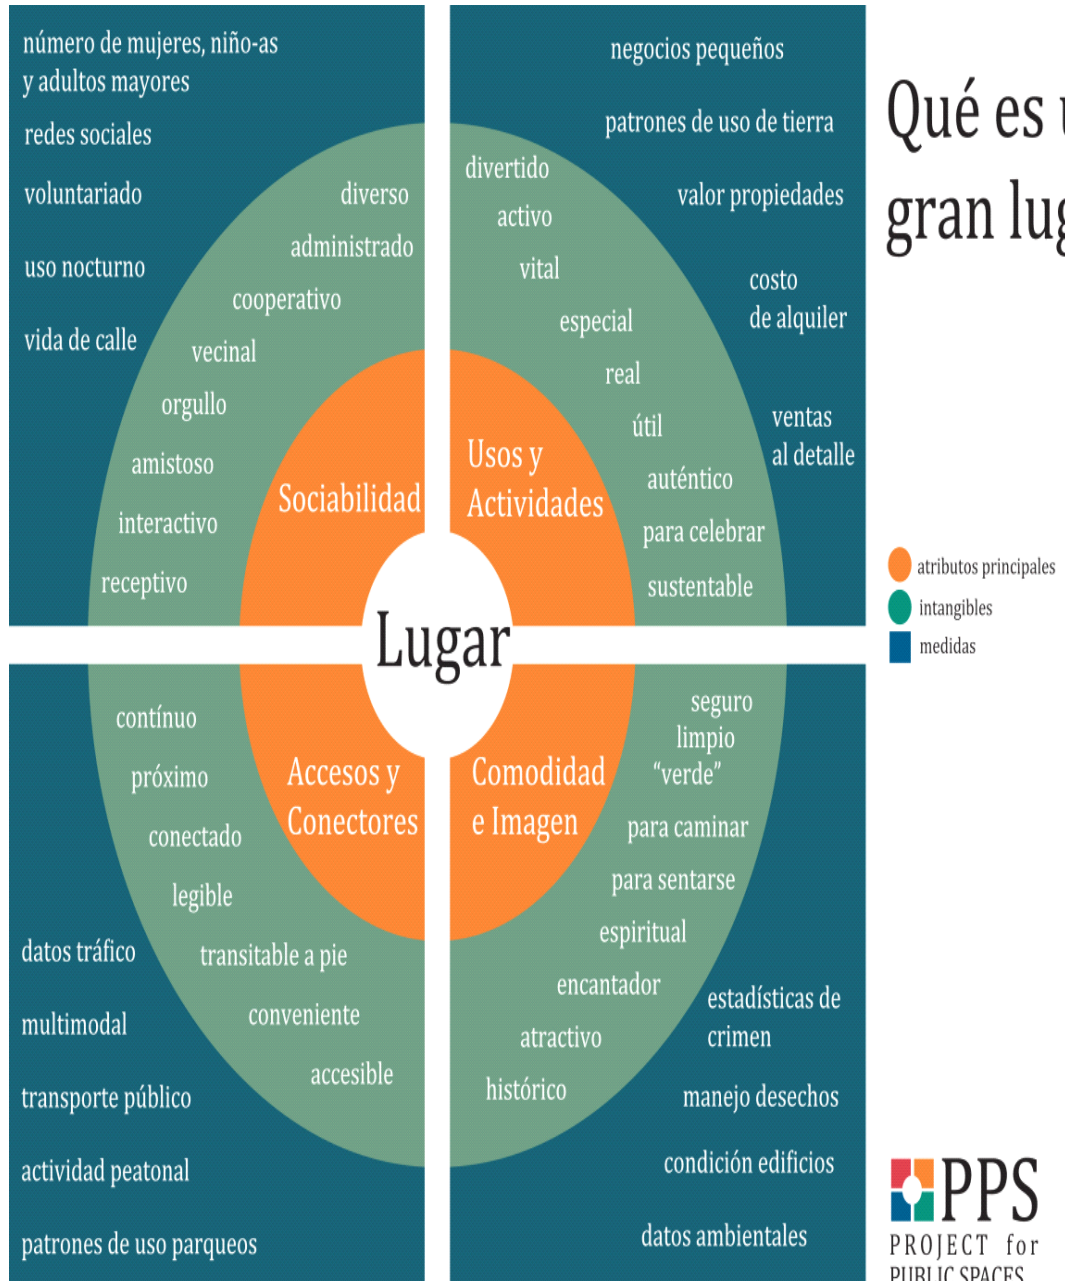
número de mujeres, niño-as y adultos mayores

redes sociales

voluntariado

uso nocturno

vida de calle

diverso

administrado

cooperativo

vecinal

orgullo

amistoso

interactivo

receptivo

Sociabilidad

negocios pequeños

patrones de uso de tierra

valor propiedades

costo de alquiler

ventas al detalle

divertido

activo

vital

especial

real

útil

auténtico

para celebrar

sustentable

Usos y Actividades

Qué es u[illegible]
gran lug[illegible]

Lugar

atributos principales

intangibles

medidas

contínuo

próximo

conectado

legible

transitable a pie

conveniente

accesible

Accesos y Conectores

datos tráfico

multimodal

transporte público

actividad peatonal

patrones de uso parqueos

seguro

limpio

"verde"

para caminar

para sentarse

espiritual

encantador

atractivo

histórico

Comodidad e Imagen

estadísticas de crimen

manejo desechos

condición edificios

datos ambientales

PPS
PROJECT for
PUBLIC SPACES